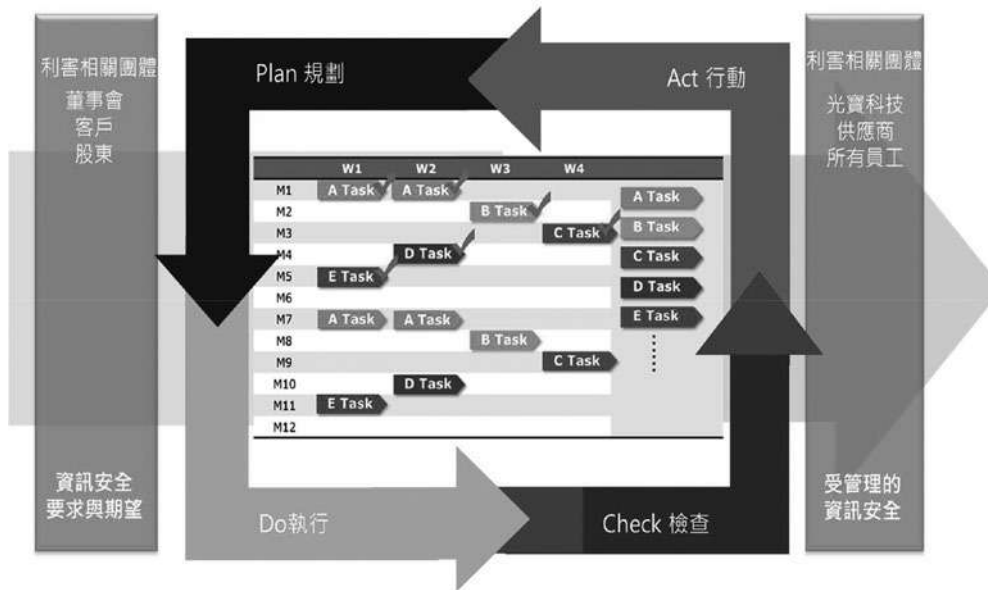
利害相關團體
董事會
客戶
股東

資訊安全
要求與期望

Plan 規劃

Act 行動

|  | W1 | W2 | W3 | W4 |  |
|---|---|---|---|---|---|
| M1 | A Task | A Task |  |  | A Task |
| M2 |  |  | B Task |  | B Task |
| M3 |  |  |  | C Task | C Task |
| M4 |  | D Task |  |  | D Task |
| M5 | E Task |  |  |  | E Task |
| M6 |  |  |  |  | ⋮ |
| M7 | A Task | A Task |  |  |  |
| M8 |  |  | B Task |  |  |
| M9 |  |  |  | C Task |  |
| M10 |  | D Task |  |  |  |
| M11 | E Task |  |  |  |  |
| M12 |  |  |  |  |  |

Do執行

Check 檢查

利害相關團體
光寶科技
供應商
所有員工

受管理的
資訊安全